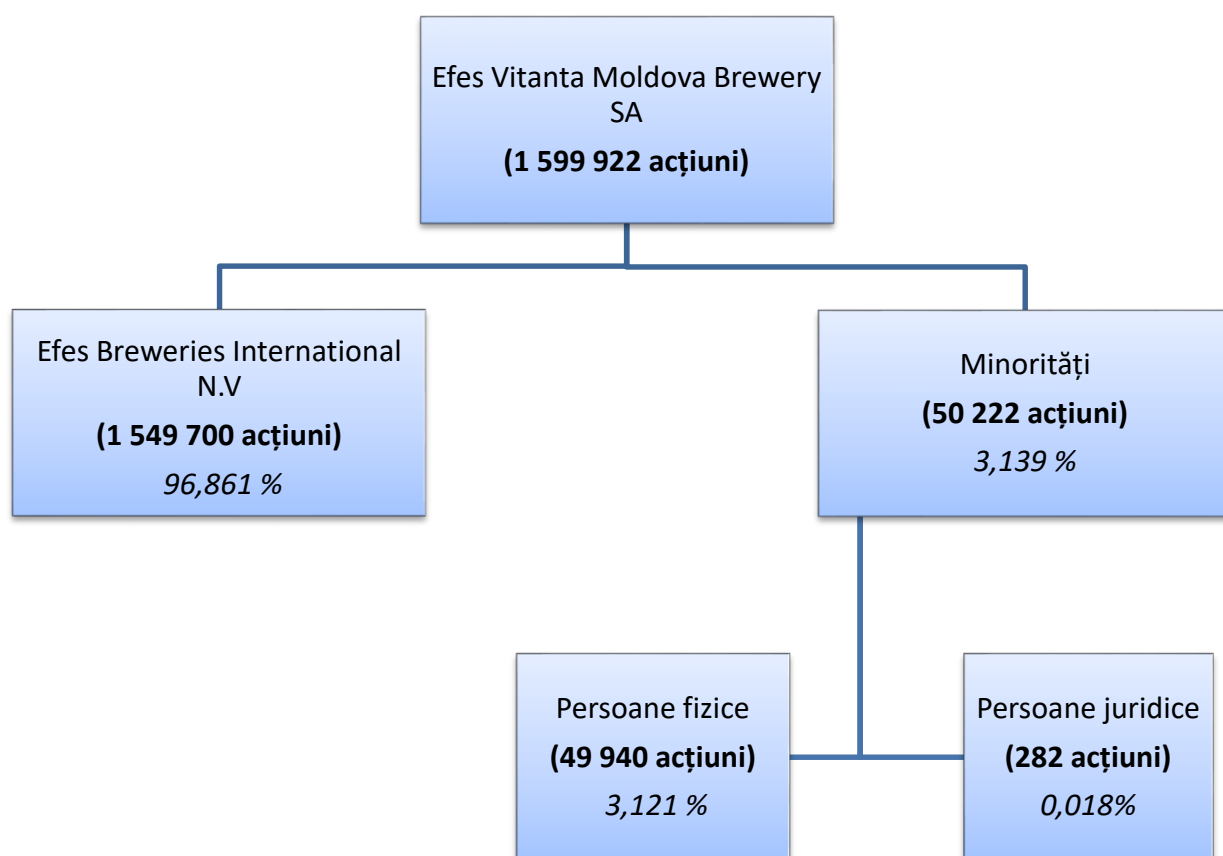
Efes Vitanta Moldova Brewery SA
**(1 599 922 acțiuni)**

Efes Breweries International N.V
**(1 549 700 acțiuni)**
*96,861 %*

Minorități
**(50 222 acțiuni)**
*3,139 %*

Persoane fizice
**(49 940 acțiuni)**
*3,121 %*

Persoane juridice
**(282 acțiuni)**
*0,018%*